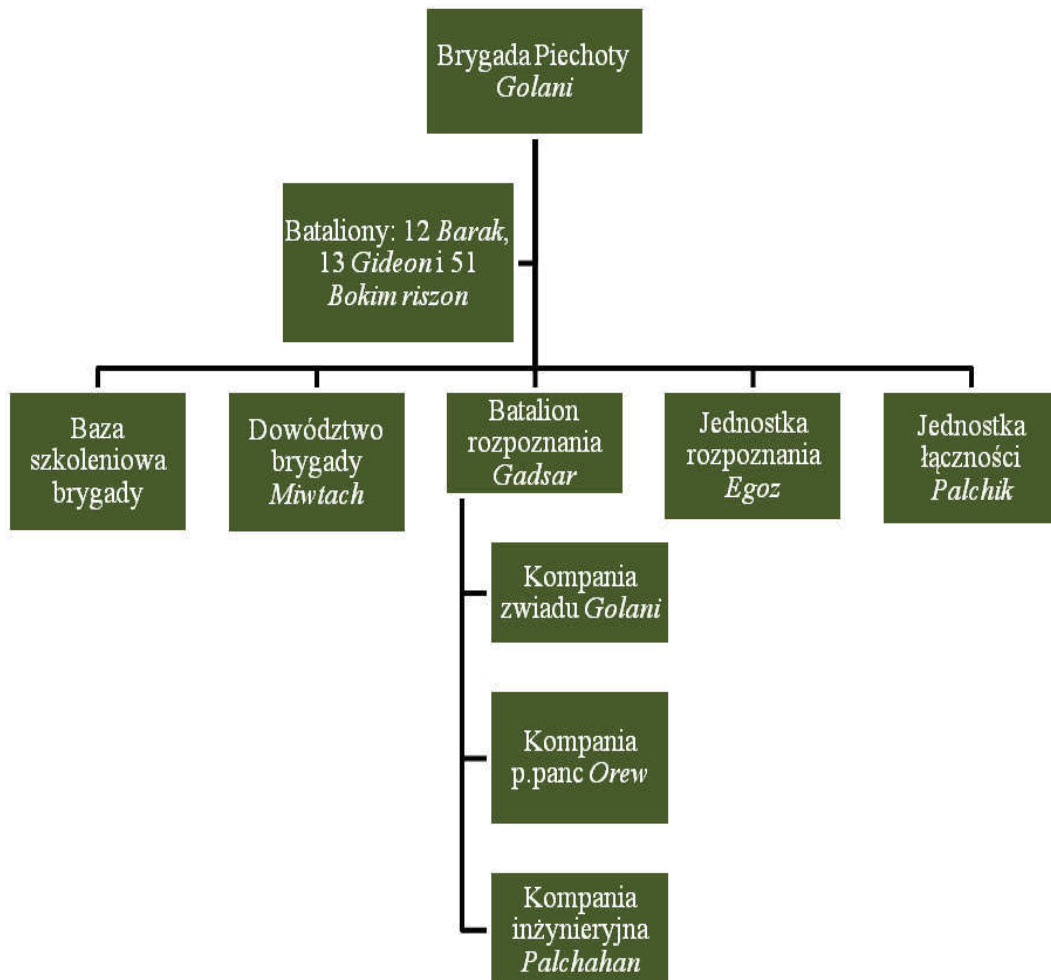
Brygada Piechoty
Golani

Bataliony: 12 Barak, 13 Gideon i 51 Bokim riszon

Baza szkoleniowa brygady

Dowództwo brygady Miwtach

Batalion rozpoznania Gadsar

Jednostka rozpoznania Egoz

Jednostka łączności Palchik

Kompania zwiadu Golani

Kompania p.panc Orew

Kompania inżynieryjna Palchahan